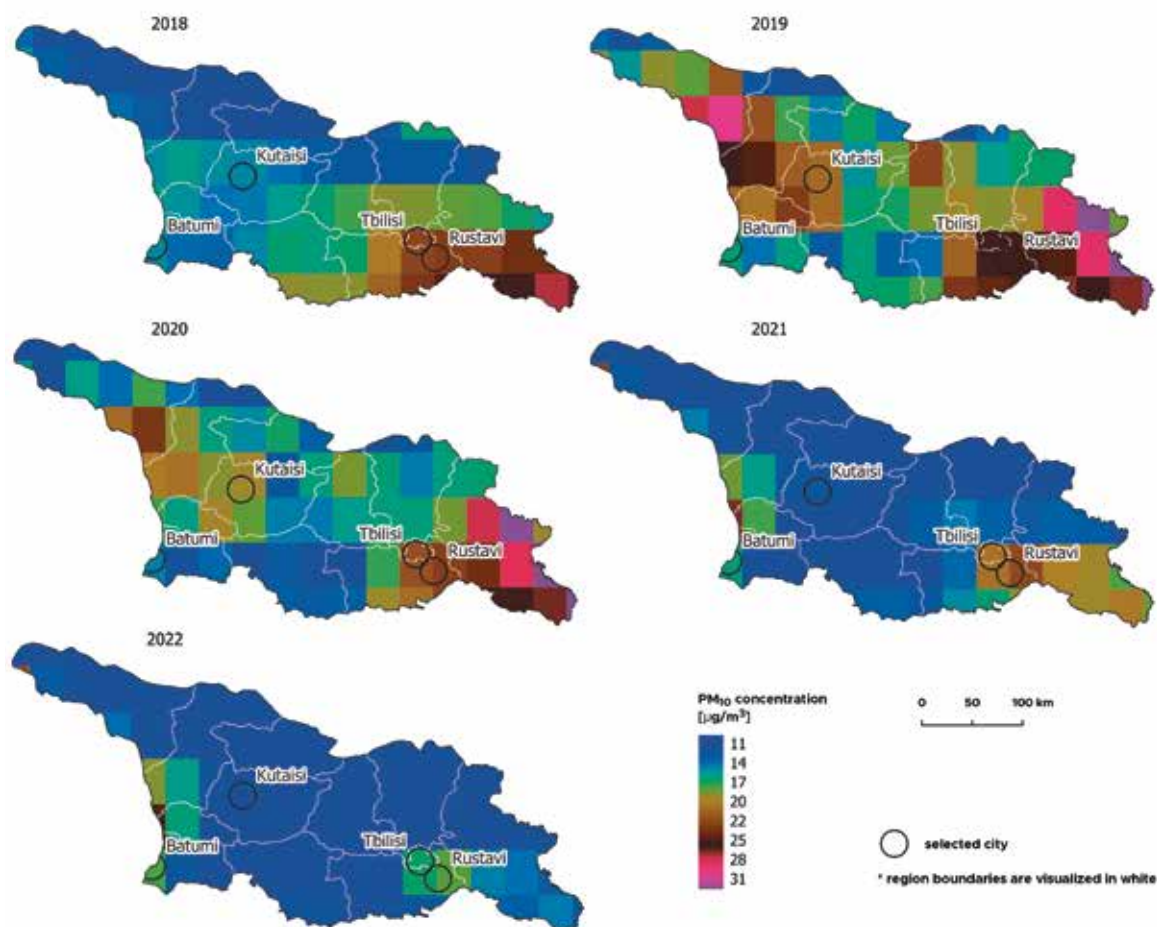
2018

Kutaisi
Batumi
Tbilisi
Rustavi

2019

Kutaisi
Batumi
Tbilisi
Rustavi

2020

Kutaisi
Batumi
Tbilisi
Rustavi

2021

Kutaisi
Batumi
Tbilisi
Rustavi

2022

Kutaisi
Batumi
Tbilisi
Rustavi

$PM_{10}$ concentration
[$\mu g/m^3$]

11
14
17
20
22
25
28
31

0 50 100 km

selected city

* region boundaries are visualized in white